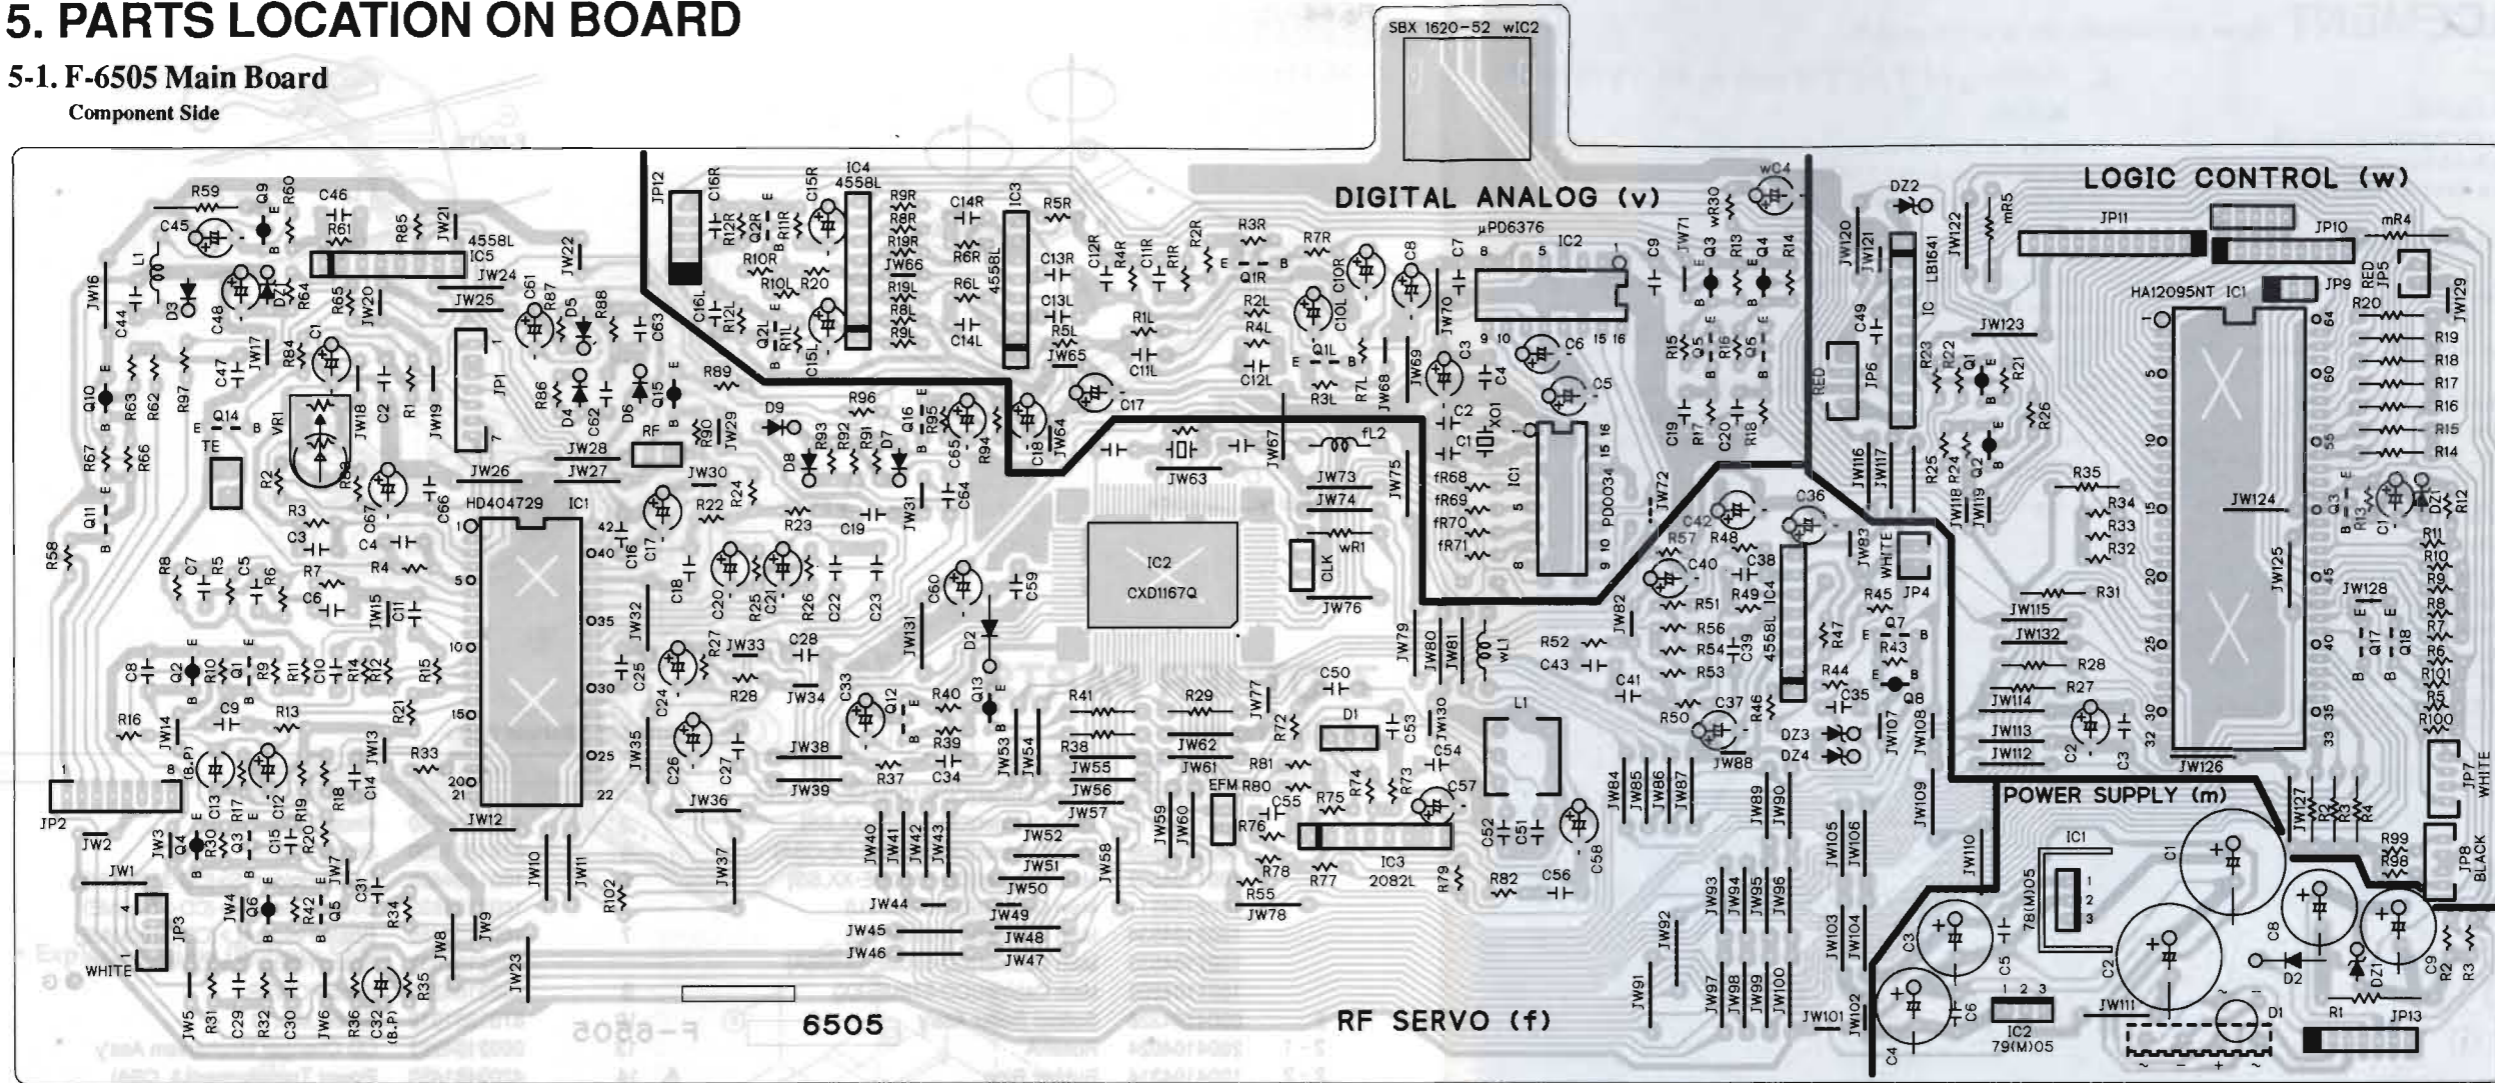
5. PARTS LOCATION ON BOARD

5-1. F-6505 Main Board

Component Side

SBX 1620-52 wIC2

DIGITAL ANALOG (v)

LOGIC CONTROL (w)

μPD6376 IC2

HA12095NT IC1

HD404729 IC1

IC2 CXD1167Q

IC4 4558L

IC5 4558L

IC3 4558L

IC4 4558L

LB1641 IC

PD0034 IC1

IC3 2082L

POWER SUPPLY (m)

IC1 78(M)05

IC2 79(M)05

RF SERVO (f)

6505

JP1 JP2 JP3 JP4 JP5 JP6 JP7 JP8 JP9 JP10 JP11 JP12 JP13

WHITE RED WHITE WHITE BLACK RED

EFM CLK RF TE